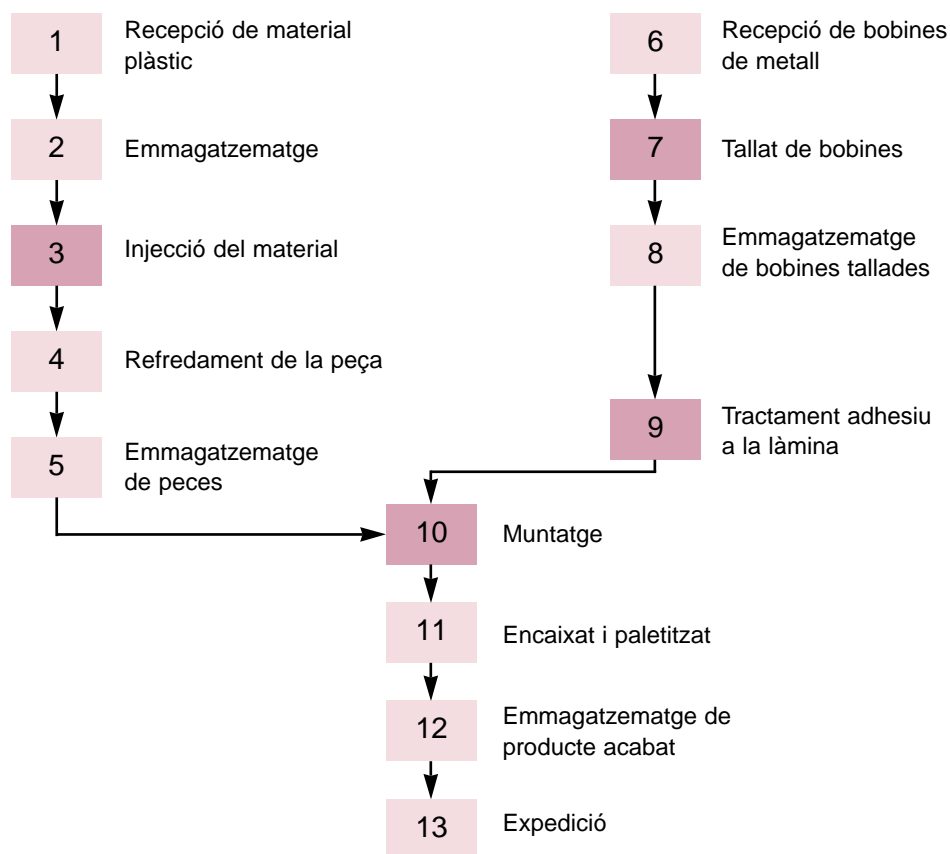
1 Recepció de material plàstic

2 Emmagatzematge

3 Injecció del material

4 Refredament de la peça

5 Emmagatzematge de peces

6 Recepció de bobines de metall

7 Tallat de bobines

8 Emmagatzematge de bobines tallades

9 Tractament adhesiu a la làmina

10 Muntatge

11 Encaixat i paletitzat

12 Emmagatzematge de producte acabat

13 Expedició